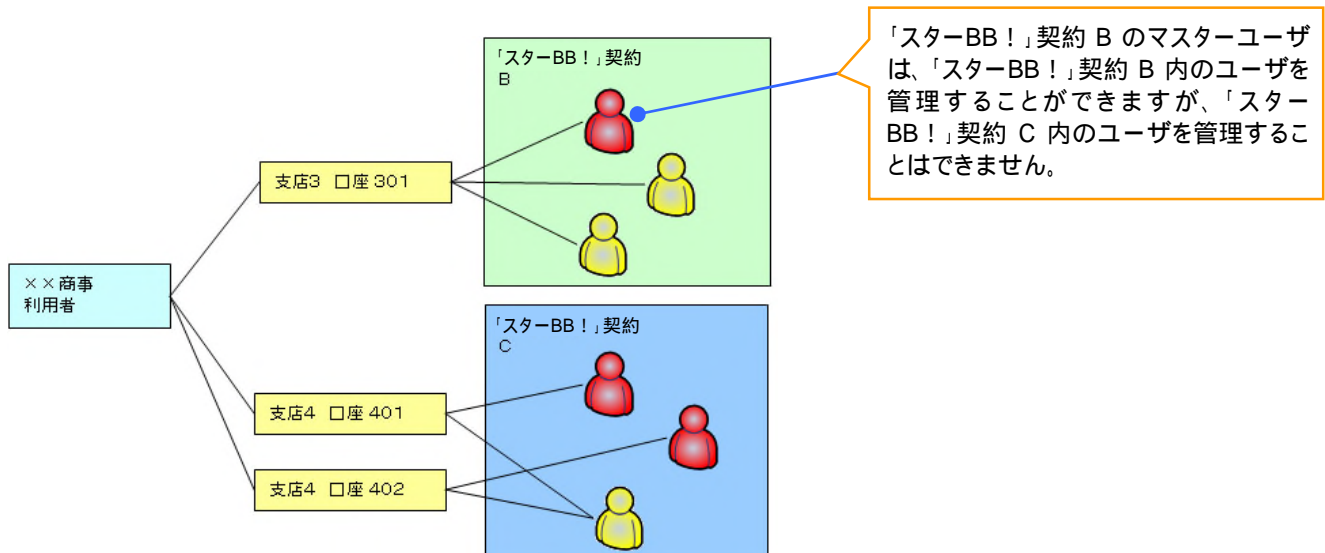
「スターBB！」契約 B

「スターBB！」契約 B のマスターユーザは、「スターBB！」契約 B 内のユーザを管理することができますが、「スターBB！」契約 C 内のユーザを管理することはできません。

支店3 口座 301

××商事
利用者

「スターBB！」契約 C

支店4 口座 401

支店4 口座 402